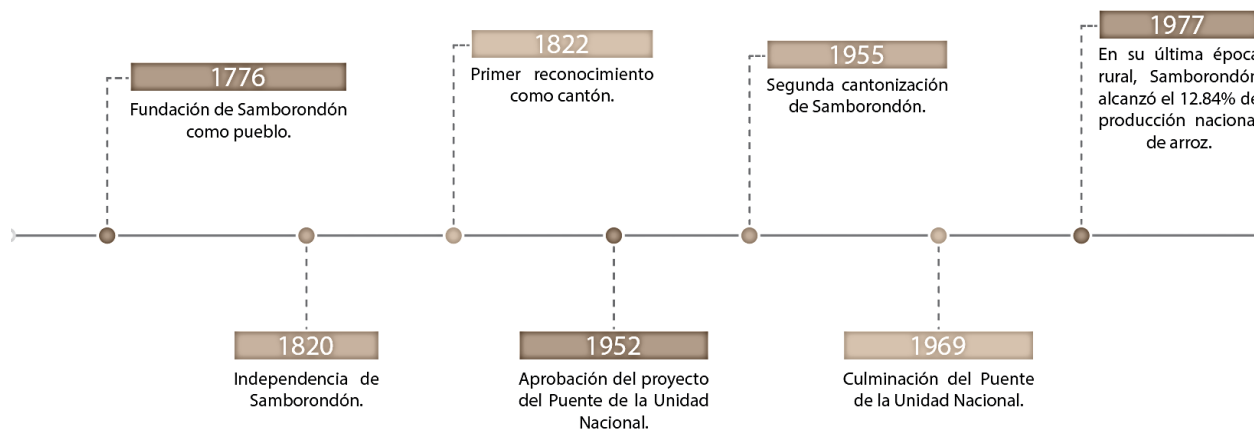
1776
Fundación de Samborondón como pueblo.

1820
Independencia de Samborondón.

1822
Primer reconocimiento como cantón.

1952
Aprobación del proyecto del Puente de la Unidad Nacional.

1955
Segunda cantonización de Samborondón.

1969
Culminación del Puente de la Unidad Nacional.

1977
En su última époc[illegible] rural, Samborondó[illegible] alcanzó el 12.84% d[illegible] producción naciona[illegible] de arroz.